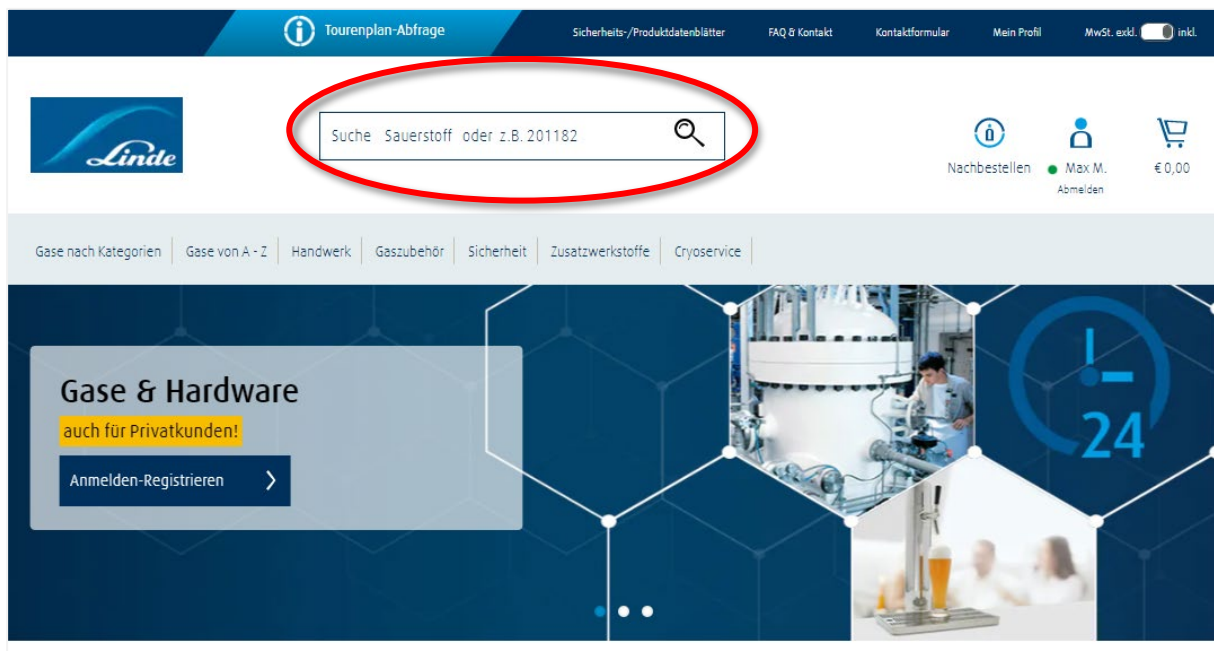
Tourenplan-Abfrage

Sicherheits-/Produktdatenblätter FAQ & Kontakt Kontaktformular Mein Profil MwSt. exkl. inkl.

Linde

Suche Sauerstoff oder z.B. 201182

Nachbestellen Max M. Abmelden € 0,00

Gase nach Kategorien | Gase von A - Z | Handwerk | Gaszubehör | Sicherheit | Zusatzwerkstoffe | Cryoservice

Gase & Hardware

auch für Privatkunden!

Anmelden-Registrieren

24